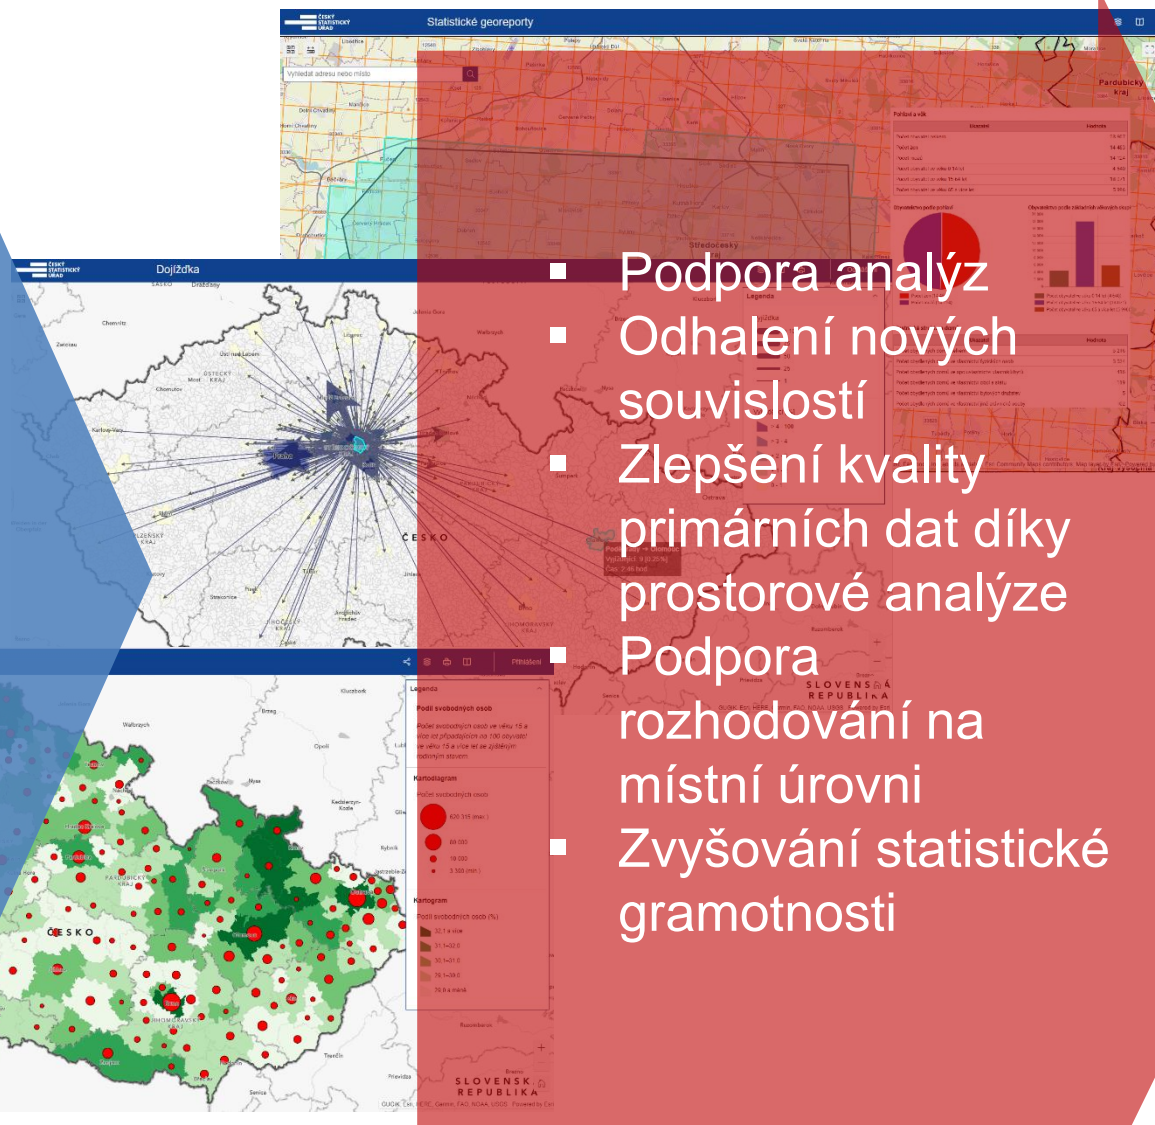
ČESKÝ STATISTICKÝ ÚŘAD

Statistické georeporty

Vyhledat adresu nebo místo

Pardubický kraj

ČESKÝ STATISTICKÝ ÚŘAD

Dojížďka

ČESKO

Přihlášení

Legenda

Podíl svobodných osob

Kartodiagram

Kartogram

SLOVENSKÁ REPUBLIKA

ČESKO

SLOVENSKÁ REPUBLIKA

- Podpora analýz
- Odhalení nových souvislostí
- Zlepšení kvality primárních dat díky prostorové analýze
- Podpora rozhodovaní na místní úrovni
- Zvyšování statistické gramotnosti